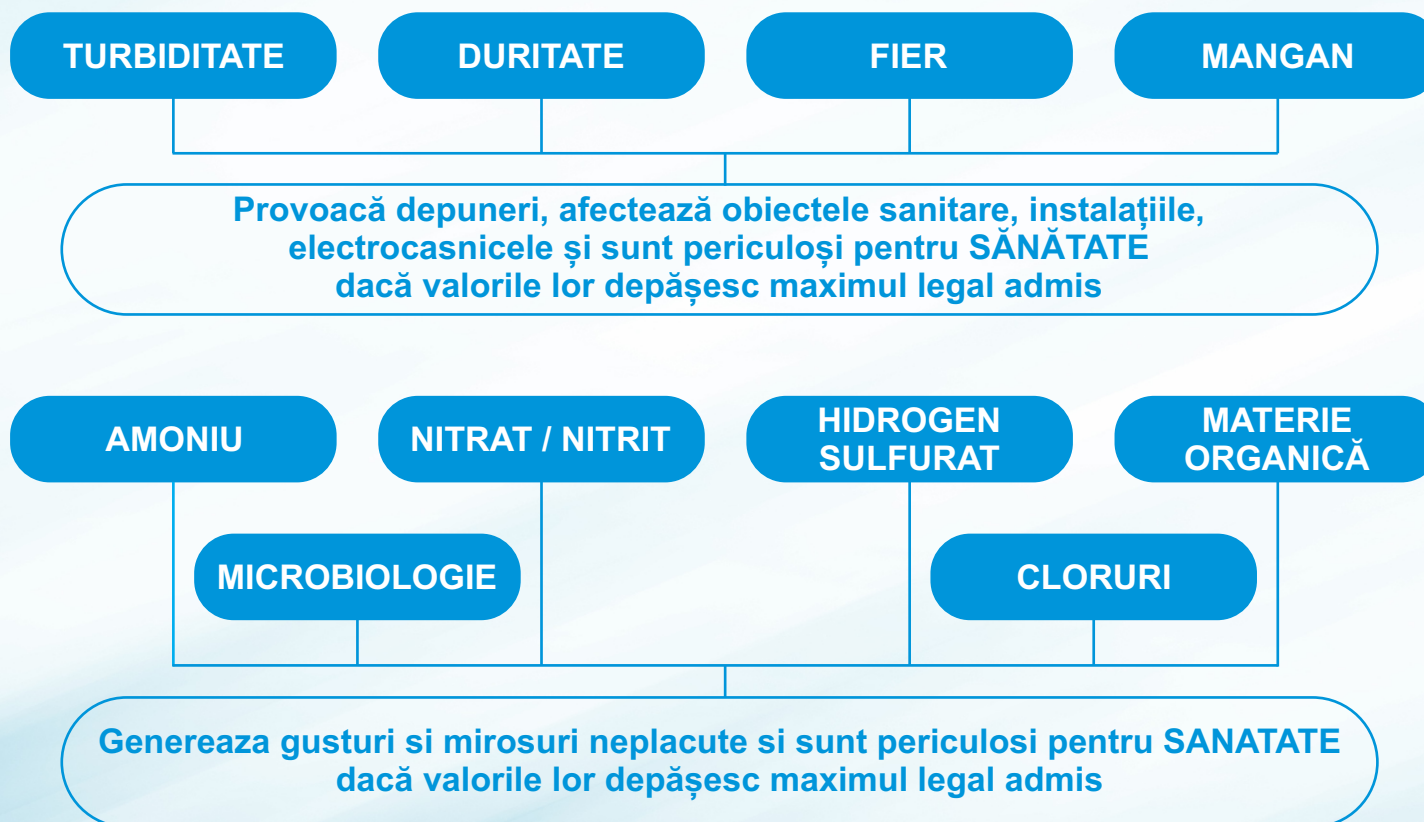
TURBIDITATE

DURITATE

FIER

MANGAN

Provoacă depuneri, afectează obiectele sanitare, instalațiile, electrocasnicele și sunt periculoși pentru SĂNĂTATE dacă valorile lor depășesc maximul legal admis

AMONIU

NITRAT / NITRIT

HIDROGEN SULFURAT

MATERIE ORGANICĂ

MICROBIOLOGIE

CLORURI

Genereaza gusturi si mirosuri neplacute si sunt periculosi pentru SANATATE dacă valorile lor depășesc maximul legal admis